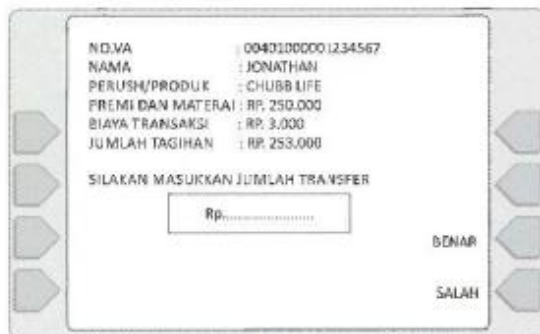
NO.VA : 00401000001234567
NAMA : JONATHAN
PERUSH/PRODUK : CHUBB LIFE
PREMI DAN MATERAI : RP. 250.000
BIAYA TRANSAKSI : RP. 3.000
JUMLAH TAGIHAN : RP. 253.000

SILAKAN MASUKKAN JUMLAH TRANSFER

Rp.......................

BENAR

SALAH